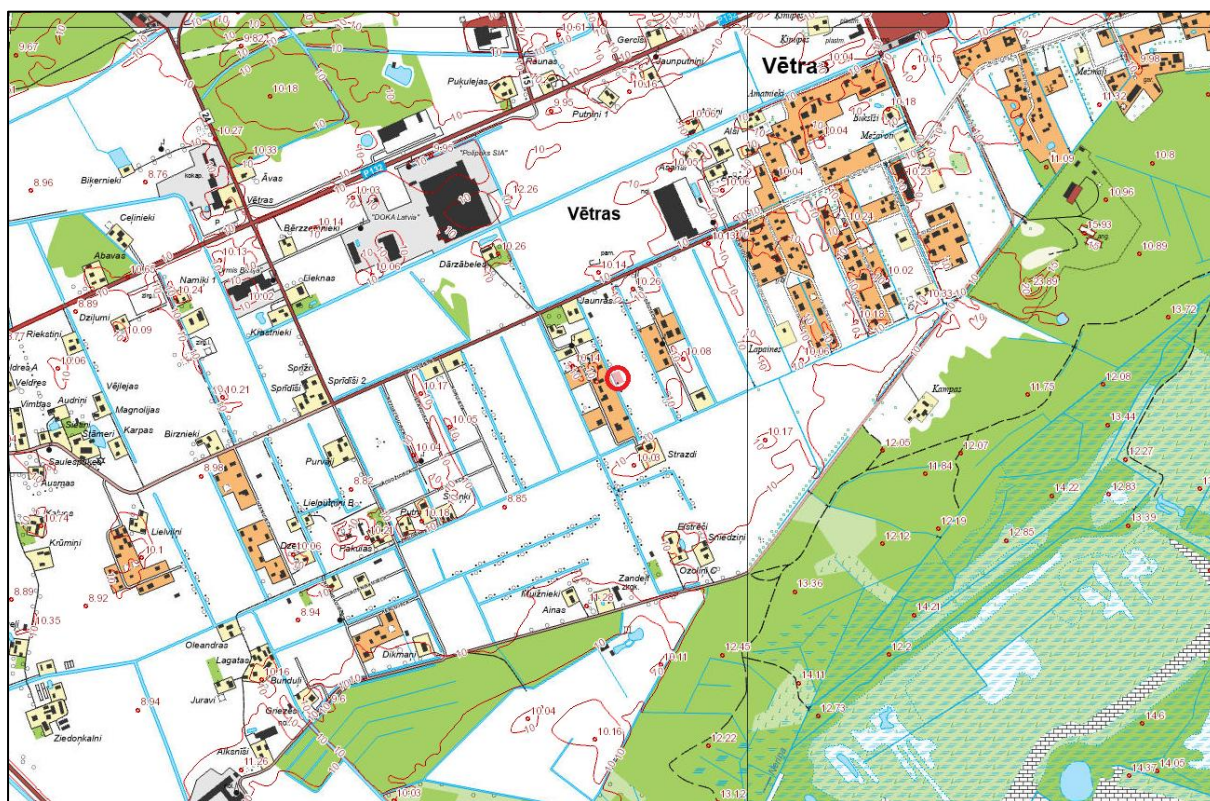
Vētra
Vētras
9.87
9.82
10.18
10.27
10.33
8.96
Bikernieki
8.76
Āvas
Vētras
"Polipaks SIA"
"DOKA Latvia"
Bērzezernieki
Celinieki
Abavas
Namiķi 1
8.89
Dzilumi
10.24
10.09
10.02
Lieknas
Klaustnieki
Riekstiņi
Veldres
Vējlejas
Magnolijas
Audriņi
Karpas
Birznieki
Sprīdīši
Sprīdīši 2
Sprīži
10.21
10.17
10.06
Saulespuķes
Ausmas
8.98
Purvāji
10.04
10.05
Lielpuriņi
8.82
Putni
10.18
Sniķi
8.85
10.74
Krūmiņi
Lielvītiņi
10.1
10.06
Pakulas
8.89
8.92
10.35
8.94
Oleandras
Lagatas
Dikmaņi
10.16
Bunduļi
Juravi
8.94
Ziedonkalni
Griezes
Alksnīši
11.26
10.04
10.16
10.03
Gerclēs
Raunas
Pukulejas
Putniņi 1
9.95
Jaunputniņi
10.61
10.16
10.06
12.26
Alši
10.05
10.06
10.26
Dārzābeles
10.14
Jaunrasas
10.26
10.08
10.11
Strazdi
10.03
10.17
Elstrēci
Sniedziņi
Ozoliņi
Zandeļi
Muižnieki
Ainas
11.28
10.11
12.15
12.22
13.12
Lapainas
10.04
10.24
10.02
10.33
10.18
10.06
10.23
Mežmalas
Mežroži
10.18
10.15
9.98
11.32
Meženieki
11.09
10.8
10.96
10.89
13.93
13.89
13.72
Kampas
11.75
12.08
13.44
12.05
12.07
11.84
12.27
14.22
12.83
13.39
12.19
12.12
12.85
13.36
14.21
12.2
14.11
12.73
14.6
14.37
14.05